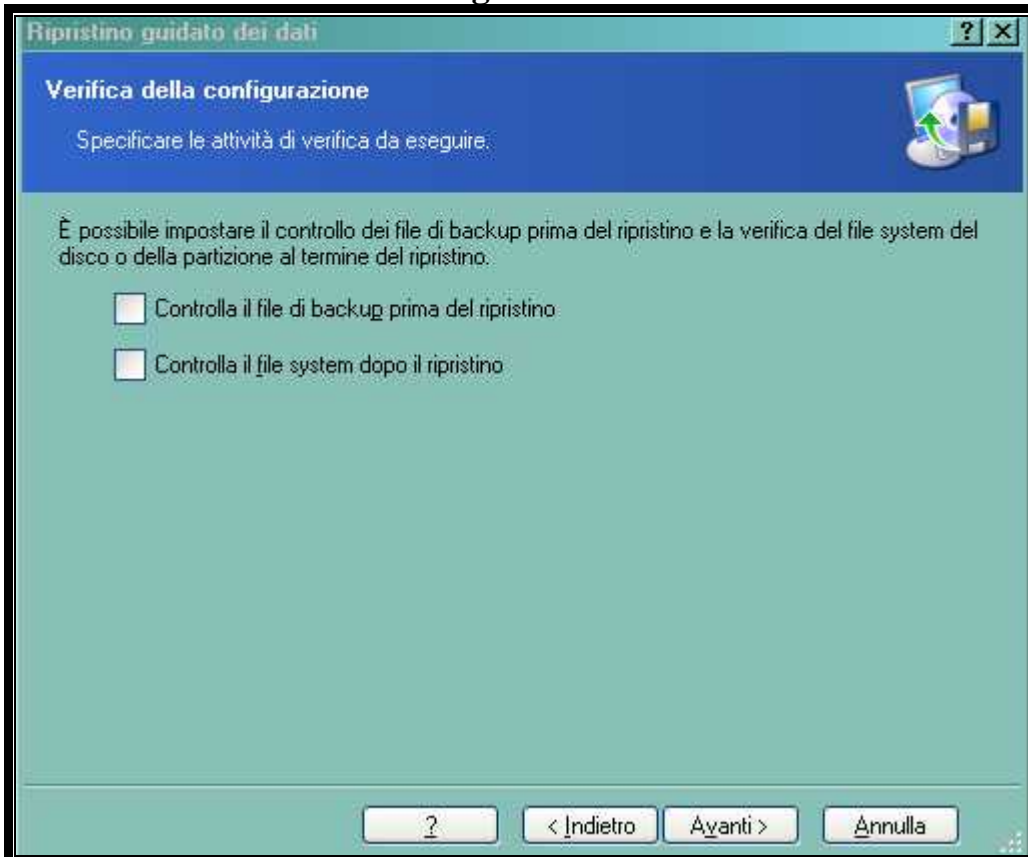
Ripristino guidato dei dati

?

Verifica della configurazione

Specificare le attività di verifica da eseguire.

È possibile impostare il controllo dei file di backup prima del ripristino e la verifica del file system del disco o della partizione al termine del ripristino.

Controlla il file di backup prima del ripristino

Controlla il file system dopo il ripristino

?

< Indietro

Avanti >

Annulla